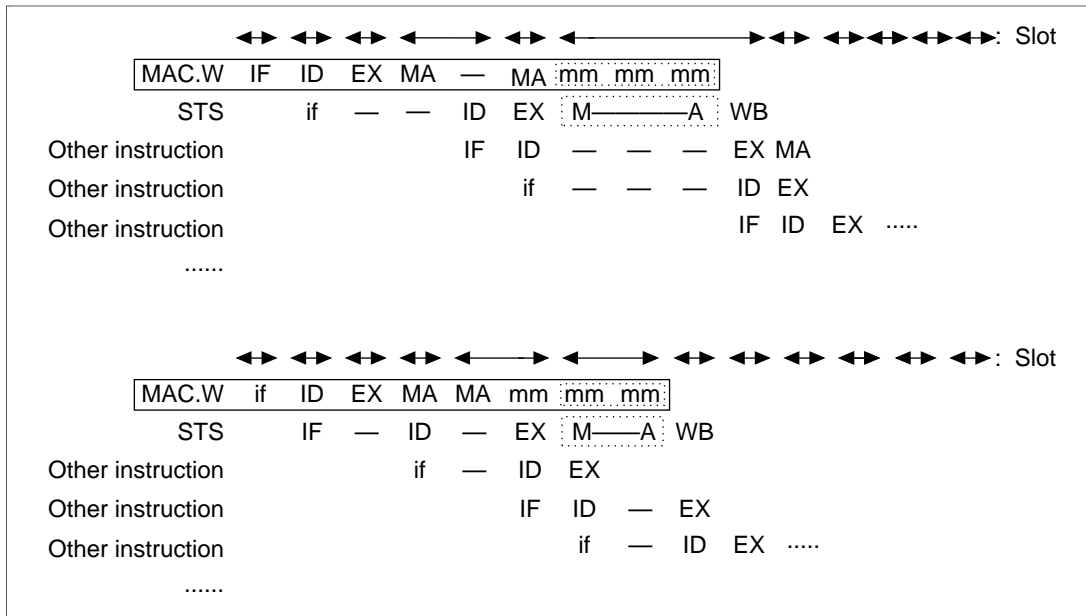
: Slot

MAC.W IF ID EX MA — MA mm mm mm
STS if — — ID EX M——A WB
Other instruction IF ID — — — EX MA
Other instruction if — — — ID EX
Other instruction IF ID EX .....
......

: Slot

MAC.W if ID EX MA MA mm mm mm
STS IF — ID — EX M——A WB
Other instruction if — ID EX
Other instruction IF ID — EX
Other instruction if — ID EX .....
......